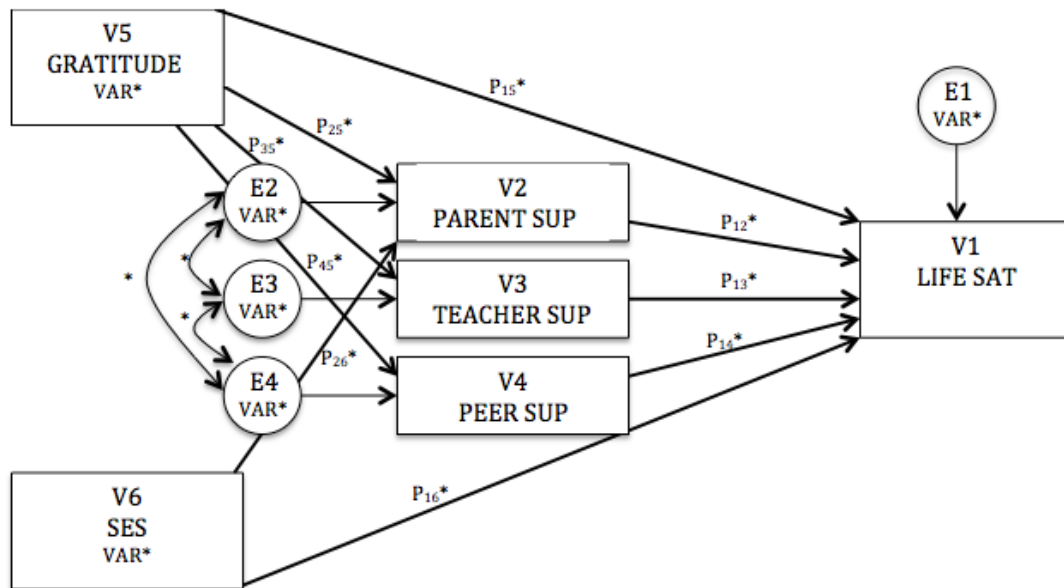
V5
GRATITUDE
VAR*

$P_{15}$*

E1
VAR*

$P_{25}$*

$P_{35}$*

E2
VAR*

V2
PARENT SUP

$P_{12}$*

V1
LIFE SAT

*

*

E3
VAR*

$P_{45}$*

V3
TEACHER SUP

$P_{13}$*

*

$P_{14}$*

E4
VAR*

$P_{26}$*

V4
PEER SUP

V6
SES
VAR*

$P_{16}$*